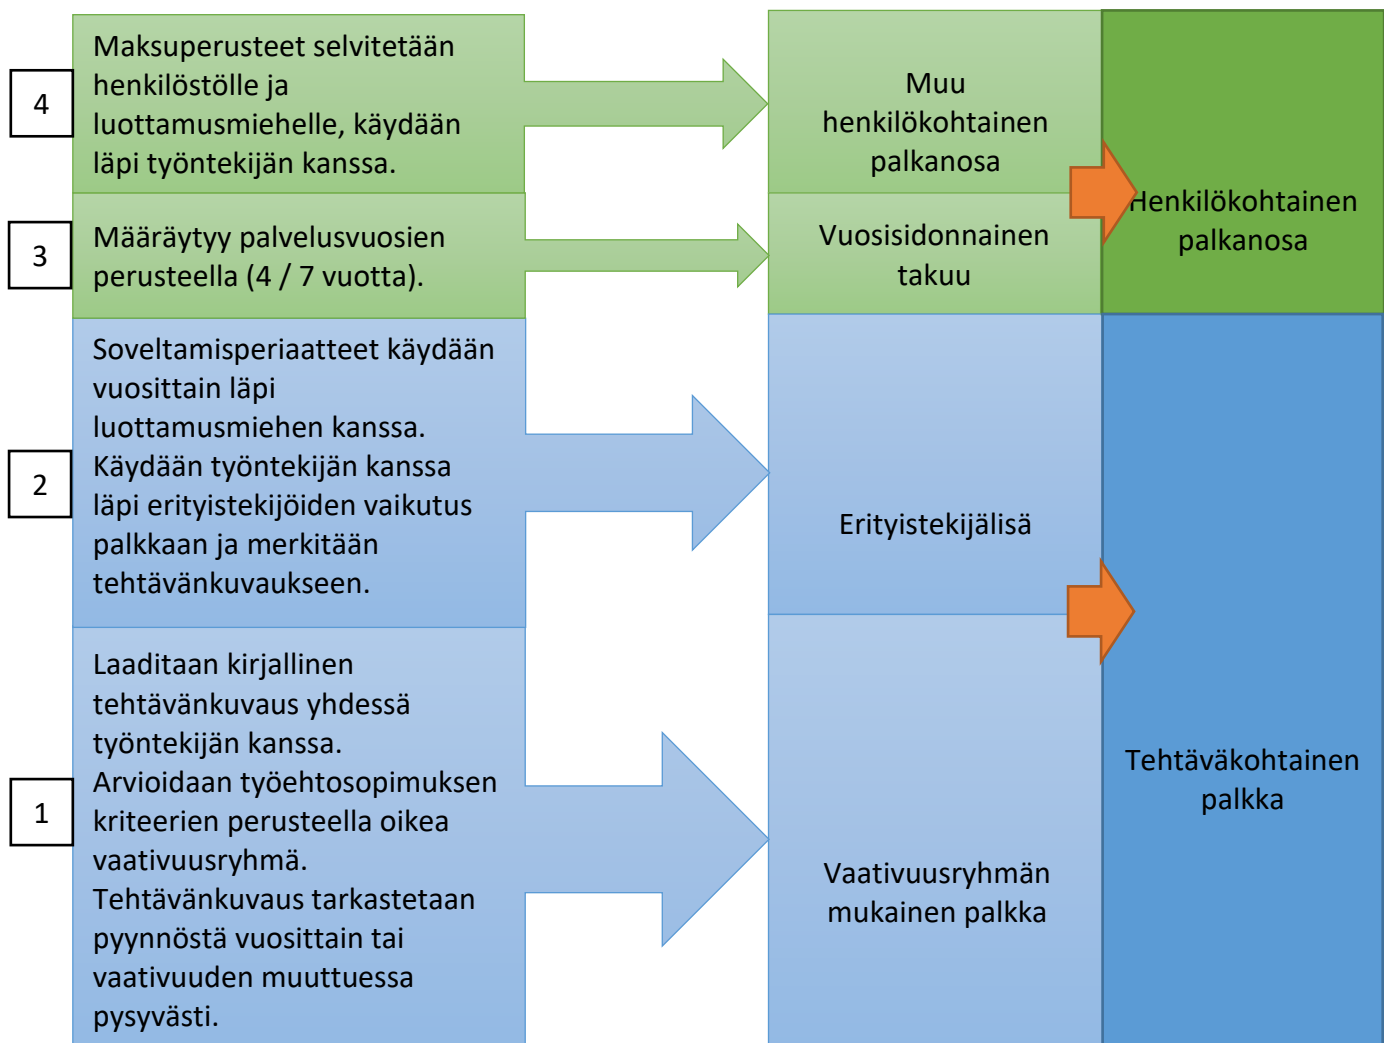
4

Maksuperusteet selvitetään henkilöstölle ja luottamusmiehelle, käydään läpi työntekijän kanssa.

Muu henkilökohtainen palkanosa

Henkilökohtainen palkanosa

3

Määräytyy palvelusvuosien perusteella (4 / 7 vuotta).

Vuosisidonnainen takuu

2

Soveltamisperiaatteet käydään vuosittain läpi luottamusmiehen kanssa. Käydään työntekijän kanssa läpi erityistekijöiden vaikutus palkkaan ja merkitään tehtävänkuvaukseen.

Erityistekijälisä

1

Laaditaan kirjallinen tehtävänkuvaus yhdessä työntekijän kanssa. Arvioidaan työehtosopimuksen kriteerien perusteella oikea vaativuusryhmä. Tehtävänkuvaus tarkastetaan pyynnöstä vuosittain tai vaativuuden muuttuessa pysyvästi.

Vaativuusryhmän mukainen palkka

Tehtäväkohtainen palkka